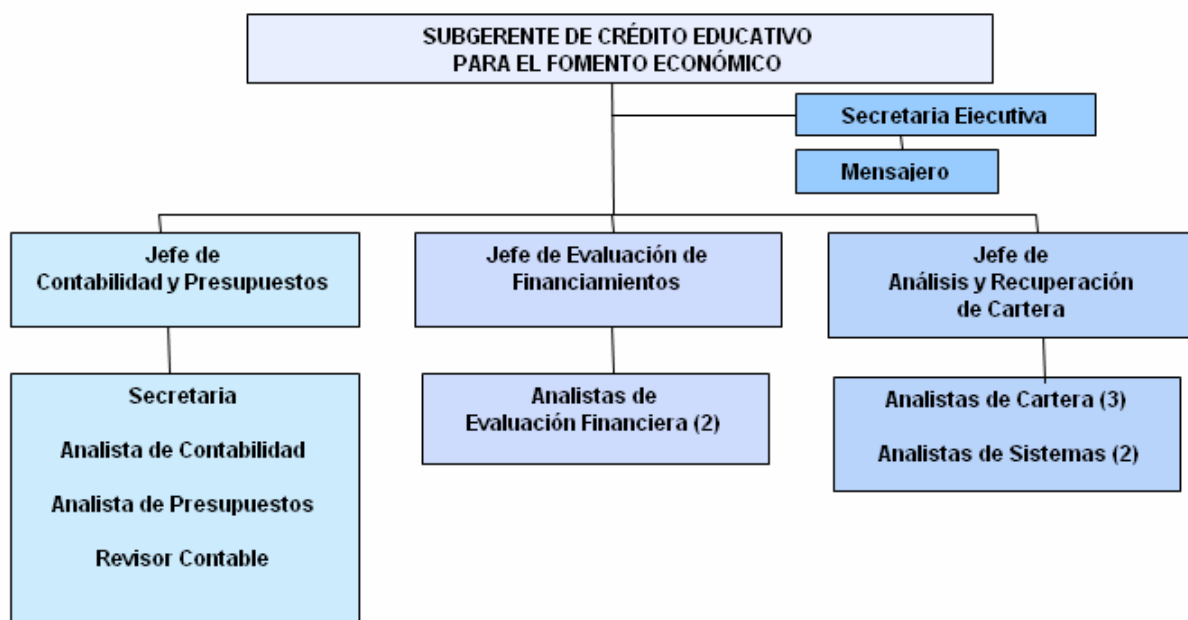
SUBGERENTE DE CRÉDITO EDUCATIVO
PARA EL FOMENTO ECONÓMICO

Secretaria Ejecutiva

Mensajero

Jefe de
Contabilidad y Presupuestos

Secretaria

Analista de Contabilidad

Analista de Presupuestos

Revisor Contable

Jefe de Evaluación de
Financiamientos

Analistas de
Evaluación Financiera (2)

Jefe de
Análisis y Recuperación
de Cartera

Analistas de Cartera (3)

Analistas de Sistemas (2)